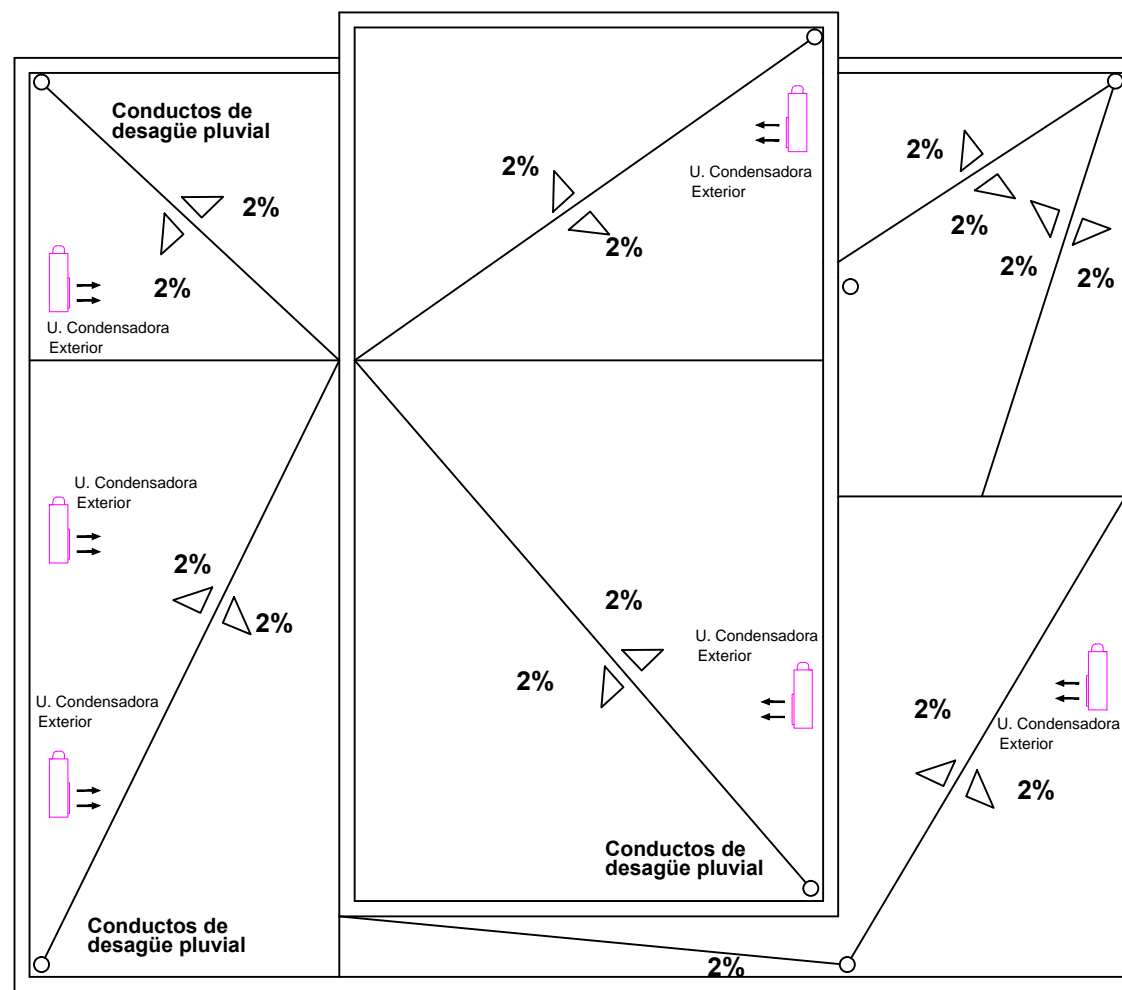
Conductos de desagüe pluvial

2%

2%

U. Condensadora Exterior

2%

U. Condensadora Exterior

2%

2%

2%

2%

2%

2%

U. Condensadora Exterior

2%

2%

U. Condensadora Exterior

2%

2%

U. Condensadora Exterior

2%

U. Condensadora Exterior

2%

Conductos de desagüe pluvial

Conductos de desagüe pluvial

2%